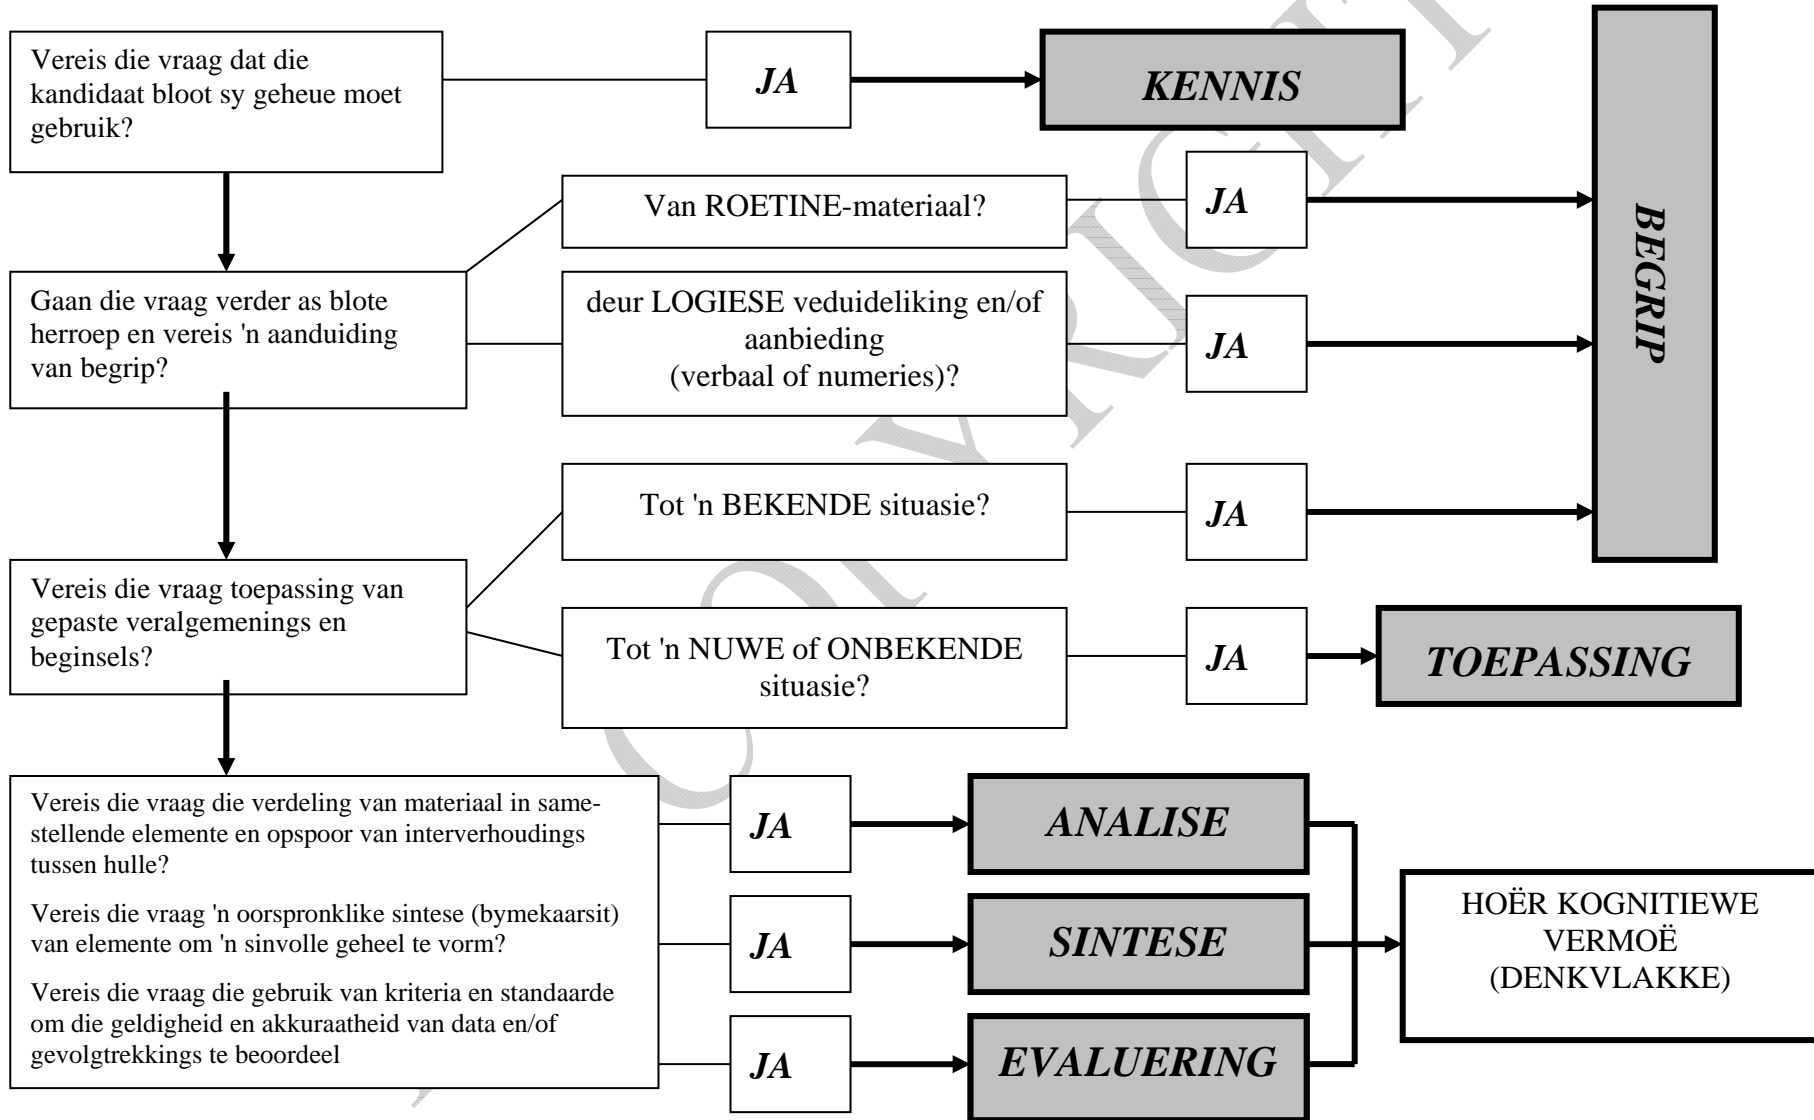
Vereis die vraag dat die kandidaat bloot sy geheue moet gebruik?

JA

KENNIS

Van ROETINE-materiaal?

JA

BEGRIP

Gaan die vraag verder as blote herroep en vereis 'n aanduiding van begrip?

deur LOGIESE veduideliking en/of aanbieding (verbaal of numeries)?

JA

Tot 'n BEKENDE situasie?

JA

Vereis die vraag toepassing van gepaste veralgemenings en beginsels?

Tot 'n NUWE of ONBEKENDE situasie?

JA

TOEPASSING

Vereis die vraag die verdeling van materiaal in samestellende elemente en opspoor van interverhoudings tussen hulle?

Vereis die vraag 'n oorspronklike sintese (bymekaarsit) van elemente om 'n sinvolle geheel te vorm?

Vereis die vraag die gebruik van kriteria en standaarde om die geldigheid en akkuraatheid van data en/of gevolgtrekkings te beoordeel

JA

ANALISE

JA

SINTESE

JA

EVALUERING

HOËR KOGNITIEWE VERMOË (DENKVLAKKE)